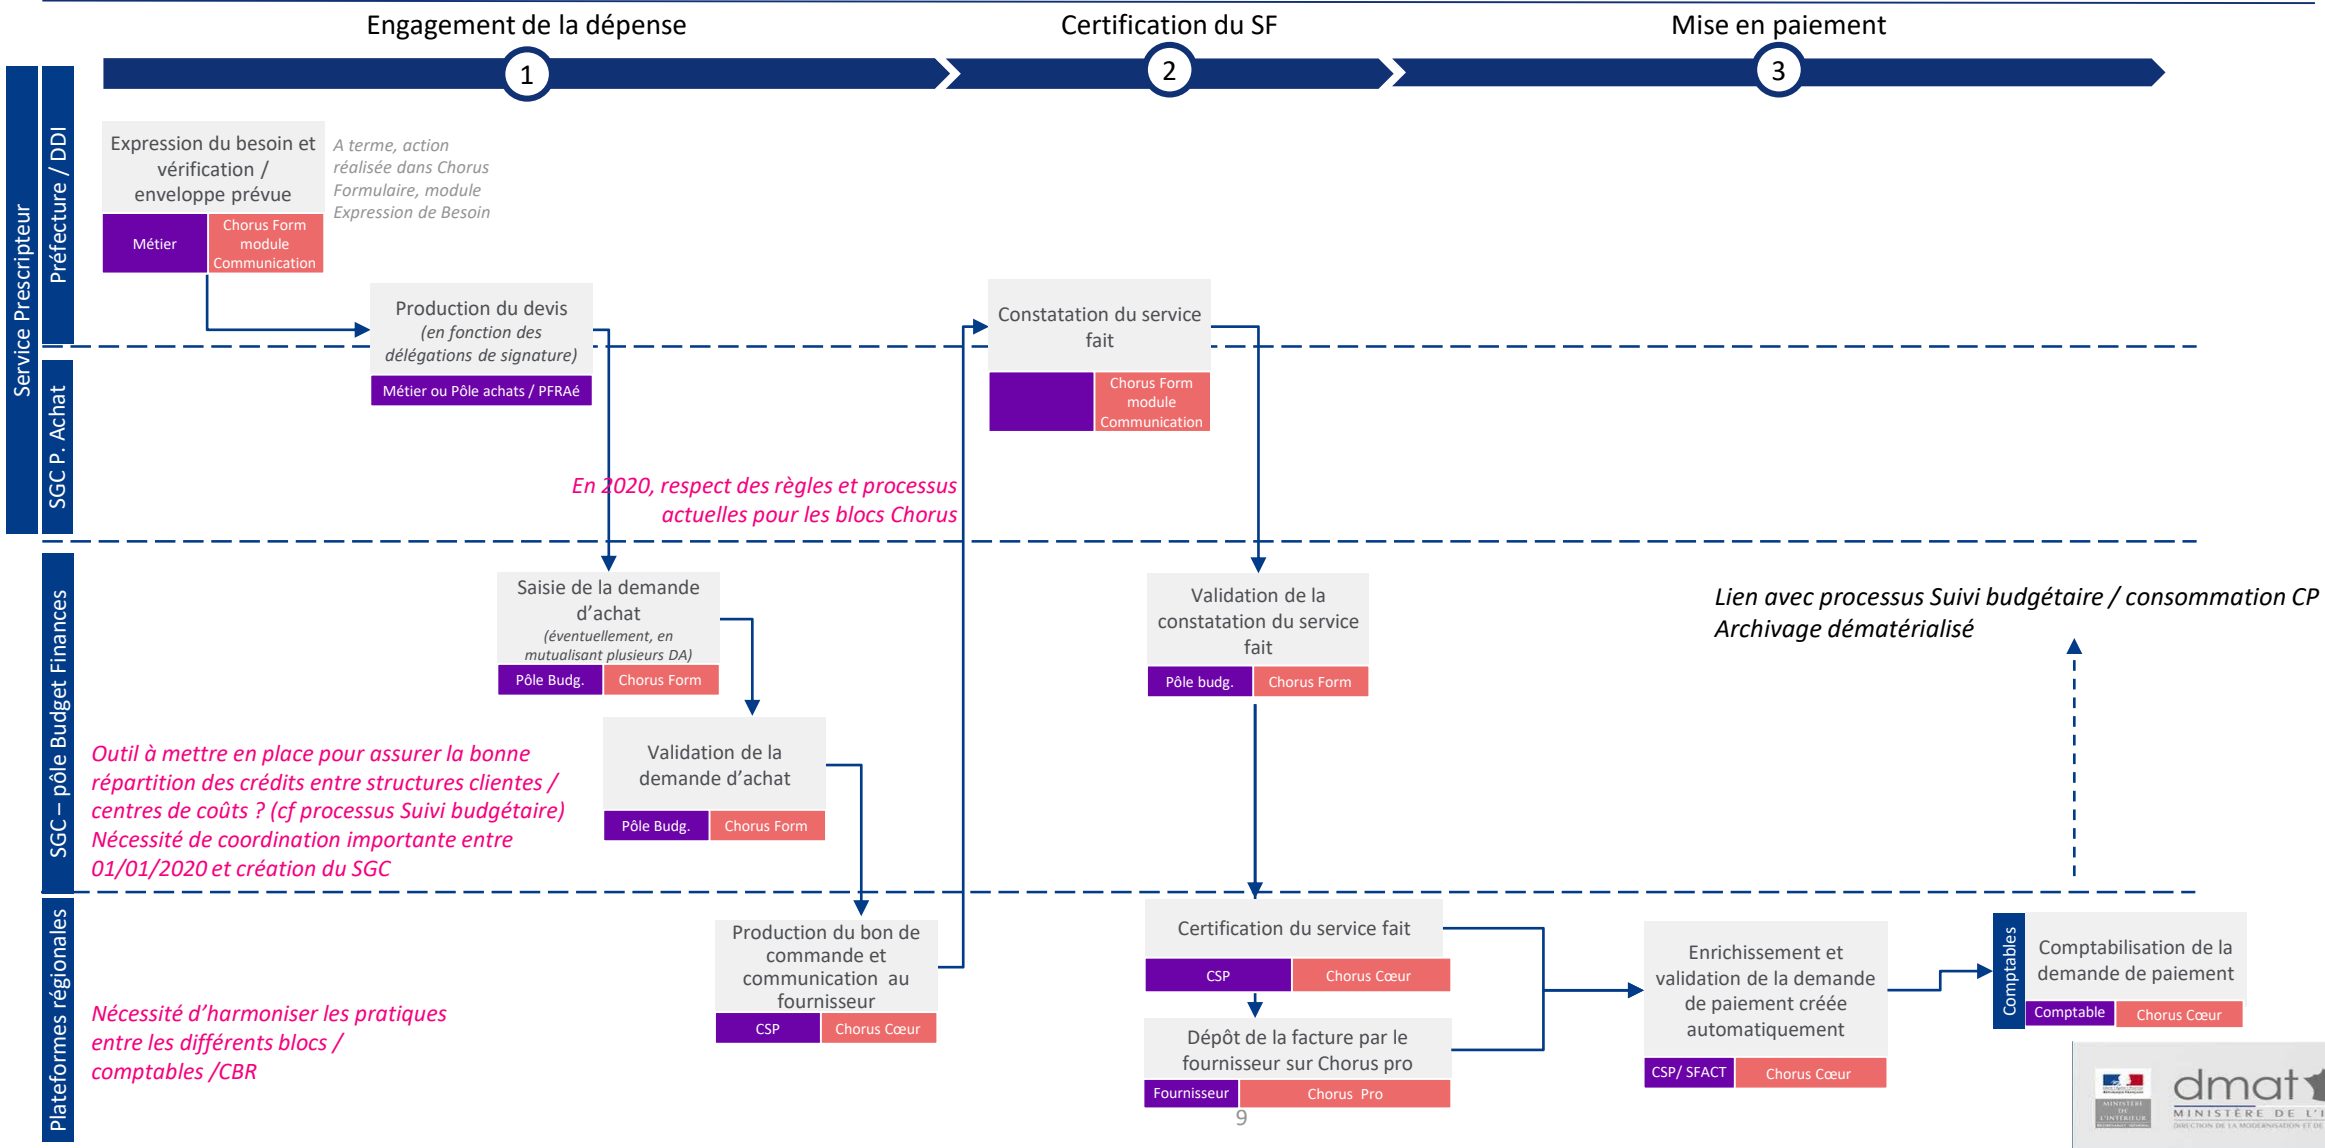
Engagement de la dépense

Certification du SF

Mise en paiement

1

2

3

Service Prescripteur

Préfecture / DDI

SGC P. Achat

SGC – pôle Budget Finances

Plateformes régionales

Expression du besoin et vérification / enveloppe prévue

Métier

Chorus Form module Communication

A terme, action réalisée dans Chorus Formulaire, module Expression de Besoin

Production du devis
(en fonction des délégations de signature)

Métier ou Pôle achats / PFRAé

Constatation du service fait

Chorus Form module Communication

En 2020, respect des règles et processus actuelles pour les blocs Chorus

Saisie de la demande d'achat
(éventuellement, en mutualisant plusieurs DA)

Pôle Budg.

Chorus Form

Validation de la constatation du service fait

Pôle budg.

Chorus Form

Lien avec processus Suivi budgétaire / consommation CP
Archivage dématérialisé

Validation de la demande d'achat

Pôle Budg.

Chorus Form

Outil à mettre en place pour assurer la bonne répartition des crédits entre structures clientes / centres de coûts ? (cf processus Suivi budgétaire)
Nécessité de coordination importante entre 01/01/2020 et création du SGC

Production du bon de commande et communication au fournisseur

CSP

Chorus Cœur

Certification du service fait

CSP

Chorus Cœur

Dépôt de la facture par le fournisseur sur Chorus pro

Fournisseur

Chorus Pro

Enrichissement et validation de la demande de paiement créée automatiquement

CSP/ SFACT

Chorus Cœur

Comptables

Comptabilisation de la demande de paiement

Comptable

Chorus Cœur

Nécessité d'harmoniser les pratiques entre les différents blocs / comptables /CBR

9

MINISTÈRE DE L'INTÉRIEUR

dmat

MINISTÈRE DE L'I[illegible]
DIRECTION DE LA MODERNISATION ET DE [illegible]